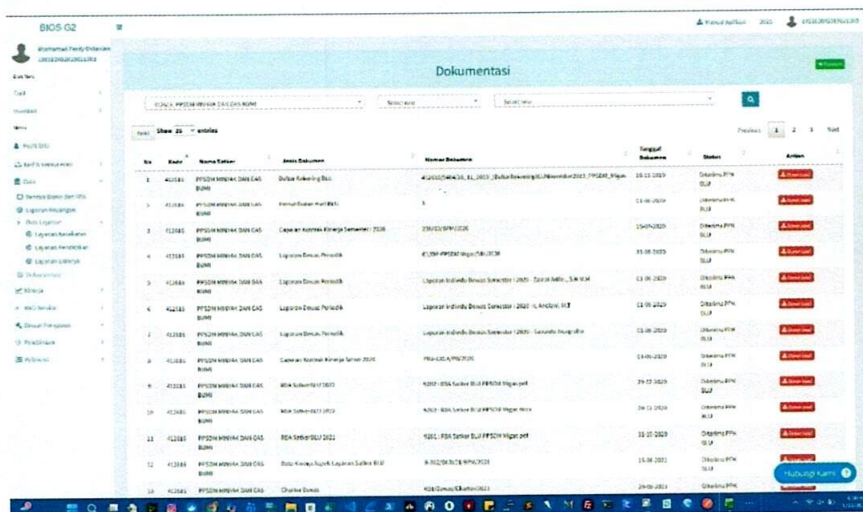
BIOS G2

Dokumentasi

Show 25 entries

| No | Kode | Nama Satker | Jenis Dokumen | Nomor Dokumen | Tanggal Dokumen | Status | Action |
|---|---|---|---|---|---|---|---|
| 1 | 412185 | PPSDM MINYAK DAN GAS BUMI | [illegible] | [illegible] | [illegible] | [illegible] | Download |
| 2 | 412185 | PPSDM MINYAK DAN GAS BUMI | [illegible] | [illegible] | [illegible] | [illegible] | Download |
| 3 | 412185 | PPSDM MINYAK DAN GAS BUMI | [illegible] | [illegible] | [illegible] | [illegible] | Download |
| 4 | 412185 | PPSDM MINYAK DAN GAS BUMI | Laporan Emisi Periodik | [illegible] | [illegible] | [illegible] | Download |
| 5 | 412185 | PPSDM MINYAK DAN GAS BUMI | Laporan Emisi Periodik | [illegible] | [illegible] | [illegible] | Download |
| 6 | 412185 | PPSDM MINYAK DAN GAS BUMI | Laporan Emisi Periodik | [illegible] | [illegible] | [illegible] | Download |
| 7 | 412185 | PPSDM MINYAK DAN GAS BUMI | Laporan Emisi Periodik | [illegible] | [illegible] | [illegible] | Download |
| 8 | 412185 | PPSDM MINYAK DAN GAS BUMI | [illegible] | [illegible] | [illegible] | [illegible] | Download |
| 9 | 412185 | PPSDM MINYAK DAN GAS BUMI | RBA Satker BLU 2022 | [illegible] | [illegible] | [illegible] | Download |
| 10 | 412185 | PPSDM MINYAK DAN GAS BUMI | RBA Satker BLU 2022 | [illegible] | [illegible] | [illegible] | Download |
| 11 | 412185 | PPSDM MINYAK DAN GAS BUMI | RBA Satker BLU 2021 | RBA Satker BLU PPSDM Migas.pdf | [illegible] | Diterima PPK BLU | Download |
| 12 | 412185 | PPSDM MINYAK DAN GAS BUMI | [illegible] | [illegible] | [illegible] | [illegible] | Download |
| 13 | 412185 | PPSDM MINYAK DAN GAS BUMI | Charter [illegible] | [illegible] | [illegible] | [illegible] | |

Hubungi Kami